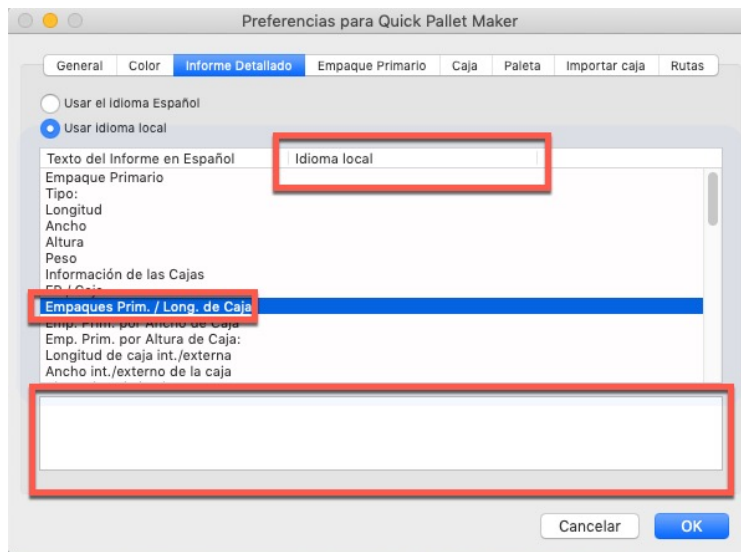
Preferencias para Quick Pallet Maker

General | Color | Informe Detallado | Empaque Primario | Caja | Paleta | Importar caja | Rutas

Usar el idioma Español
Usar idioma local

| Texto del Informe en Español | Idioma local |
|---|---|
| Empaque Primario | |
| Tipo: | |
| Longitud | |
| Ancho | |
| Altura | |
| Peso | |
| Información de las Cajas | |
| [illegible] | |
| Empaques Prim. / Long. de Caja | |
| Emp. Prim. por Ancho de Caja | |
| Emp. Prim. por Altura de Caja: | |
| Longitud de caja int./externa | |
| Ancho int./externo de la caja | |

Cancelar
OK